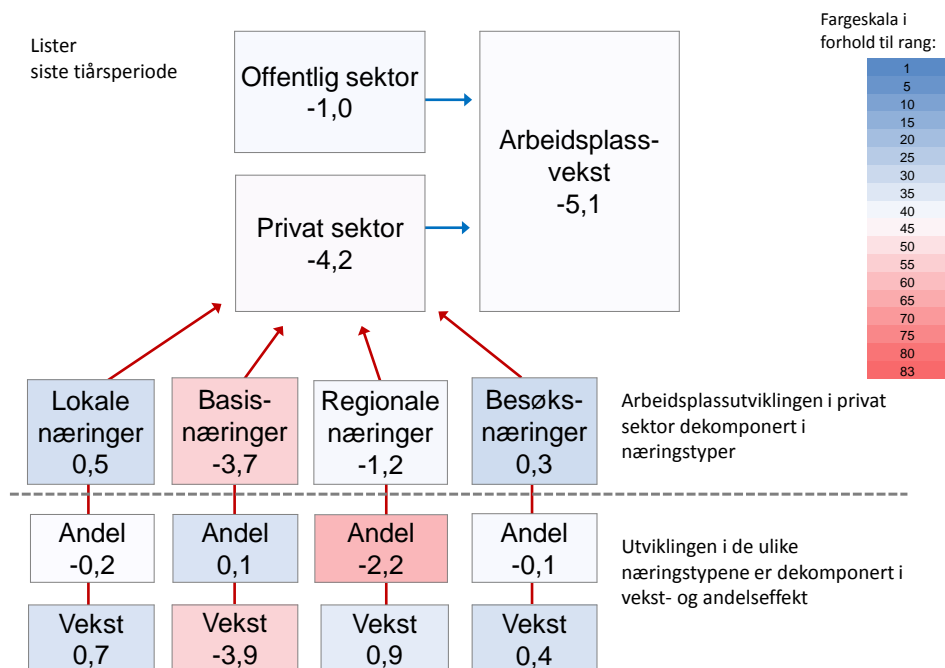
Lister
siste tiårsperiode

Offentlig sektor
-1,0

Privat sektor
-4,2

Arbeidsplassvekst
-5,1

Fargeskala i forhold til rang:
1
5
10
15
20
25
30
35
40
45
50
55
60
65
70
75
80
83

Lokale næringer
0,5

Basisnæringer
-3,7

Regionale næringer
-1,2

Besøksnæringer
0,3

Arbeidsplassutviklingen i privat sektor dekomponert i næringstyper

Andel
-0,2

Andel
0,1

Andel
-2,2

Andel
-0,1

Utviklingen i de ulike næringstypene er dekomponert i vekst- og andelseffekt

Vekst
0,7

Vekst
-3,9

Vekst
0,9

Vekst
0,4